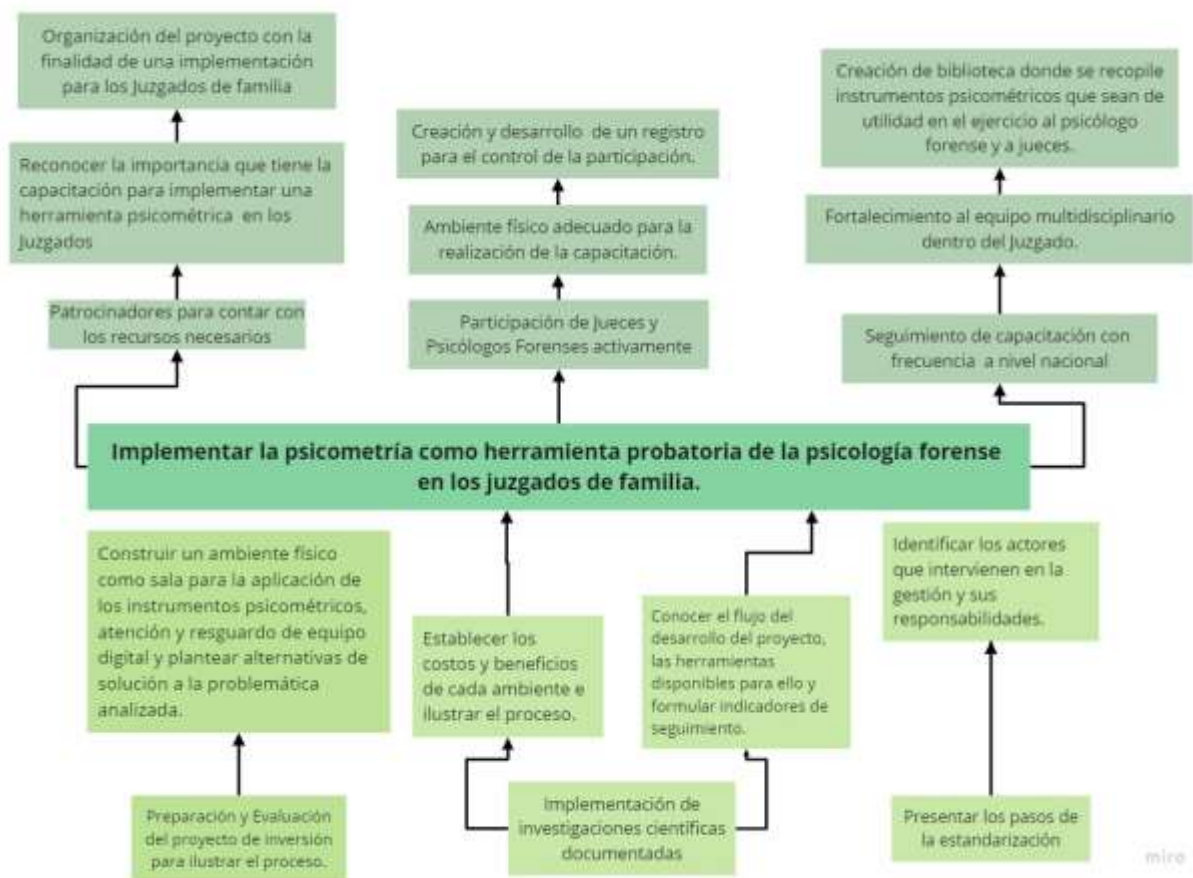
Organización del proyecto con la finalidad de una implementación para los Juzgados de familia

Reconocer la importancia que tiene la capacitación para implementar una herramienta psicométrica en los Juzgados

Patrocinadores para contar con los recursos necesarios

Creación y desarrollo de un registro para el control de la participación.

Ambiente físico adecuado para la realización de la capacitación.

Participación de Jueces y Psicólogos Forenses activamente

Creación de biblioteca donde se recopile instrumentos psicométricos que sean de utilidad en el ejercicio al psicólogo forense y a jueces.

Fortalecimiento al equipo multidisciplinario dentro del Juzgado.

Seguimiento de capacitación con frecuencia a nivel nacional

Implementar la psicometría como herramienta probatoria de la psicología forense en los juzgados de familia.

Construir un ambiente físico como sala para la aplicación de los instrumentos psicométricos, atención y resguardo de equipo digital y plantear alternativas de solución a la problemática analizada.

Establecer los costos y beneficios de cada ambiente e ilustrar el proceso.

Conocer el flujo del desarrollo del proyecto, las herramientas disponibles para ello y formular indicadores de seguimiento.

Identificar los actores que intervienen en la gestión y sus responsabilidades.

Preparación y Evaluación del proyecto de inversión para ilustrar el proceso.

Implementación de investigaciones científicas documentadas

Presentar los pasos de la estandarización

miro